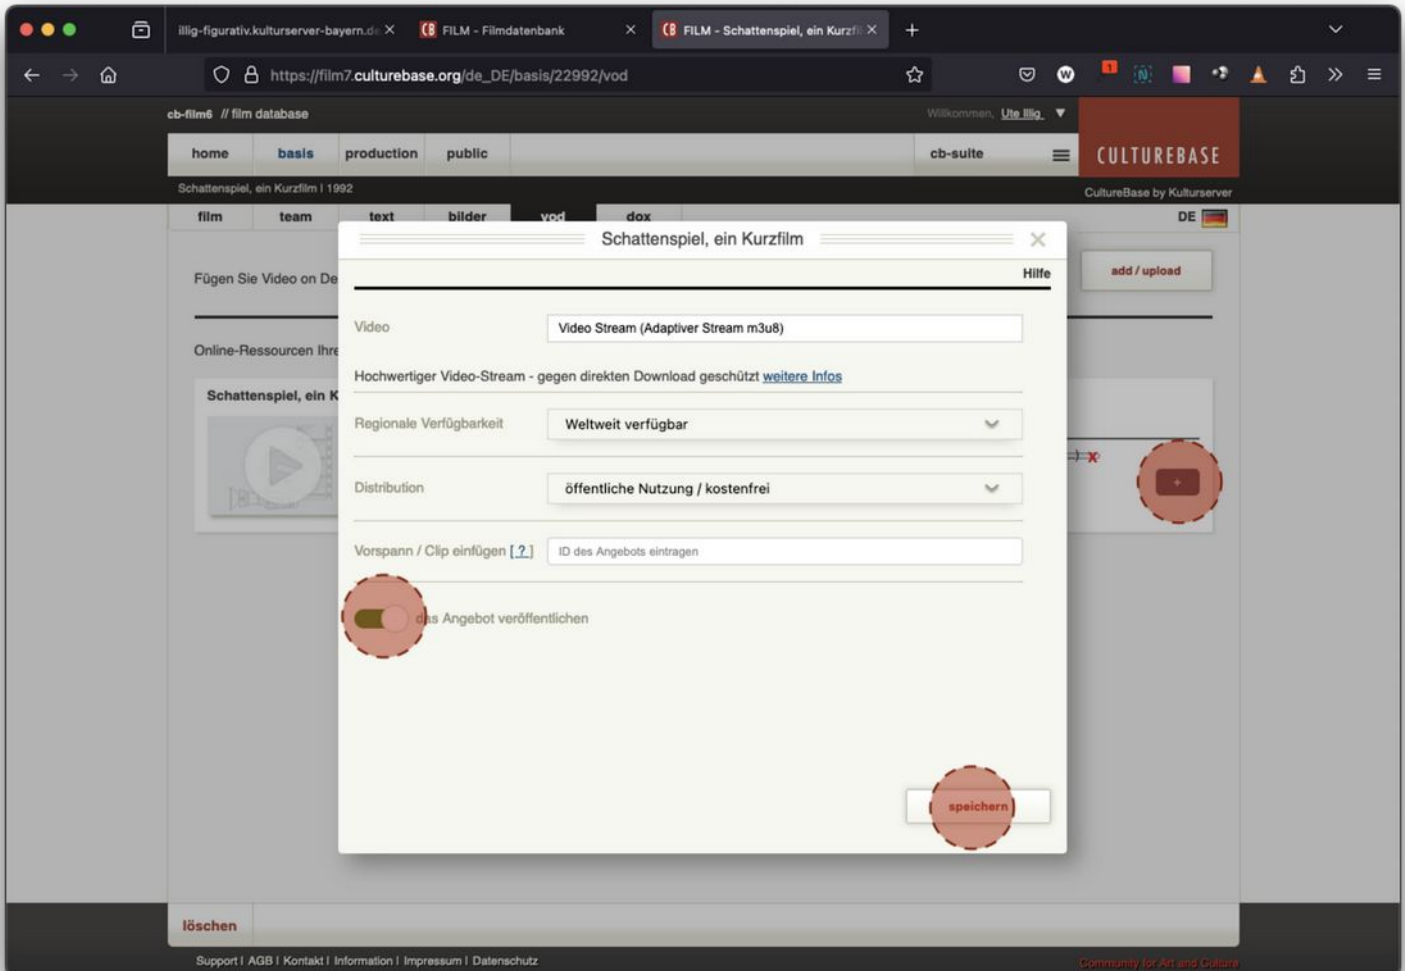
illig-figurativ.kulturserver-bayern.d ×
FILM - Filmdatenbank ×
FILM - Schattenspiel, ein Kurzfi ×
+

https://film7.culturebase.org/de_DE/basis/22992/vod

cb-film6 // film database
Willkommen, Ute Illig ▼

home | basis | production | public | cb-suite

CULTUREBASE
CultureBase by Kulturserver

Schattenspiel, ein Kurzfilm | 1992

film | team | text | bilder | vod | dox
DE

Fügen Sie Video on De

add / upload

Online-Ressourcen Ihre

Schattenspiel, ein K

Schattenspiel, ein Kurzfilm

Hilfe

Video
Video Stream (Adaptiver Stream m3u8)

Hochwertiger Video-Stream - gegen direkten Download geschützt weitere Infos

Regionale Verfügbarkeit
Weltweit verfügbar

Distribution
öffentliche Nutzung / kostenfrei

Vorspann / Clip einfügen [ ? ]
ID des Angebots eintragen

das Angebot veröffentlichen

speichern

löschen

Support | AGB | Kontakt | Information | Impressum | Datenschutz
Community for Art and Culture